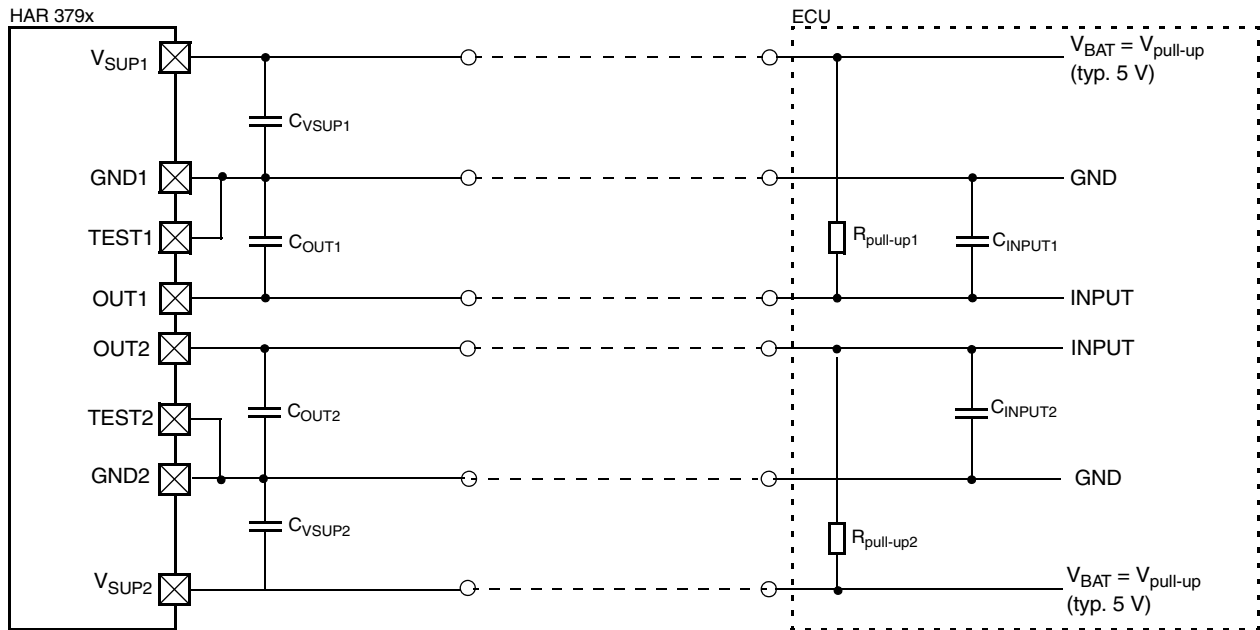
HAR 379x

ECU

$V_{SUP1}$

$C_{VSUP1}$

$V_{BAT} = V_{pull\text{-}up}$ (typ. 5 V)

GND1

GND

TEST1

$C_{OUT1}$

$R_{pull\text{-}up1}$

$C_{INPUT1}$

OUT1

INPUT

OUT2

INPUT

TEST2

$C_{OUT2}$

$C_{INPUT2}$

GND2

GND

$C_{VSUP2}$

$R_{pull\text{-}up2}$

$V_{SUP2}$

$V_{BAT} = V_{pull\text{-}up}$ (typ. 5 V)